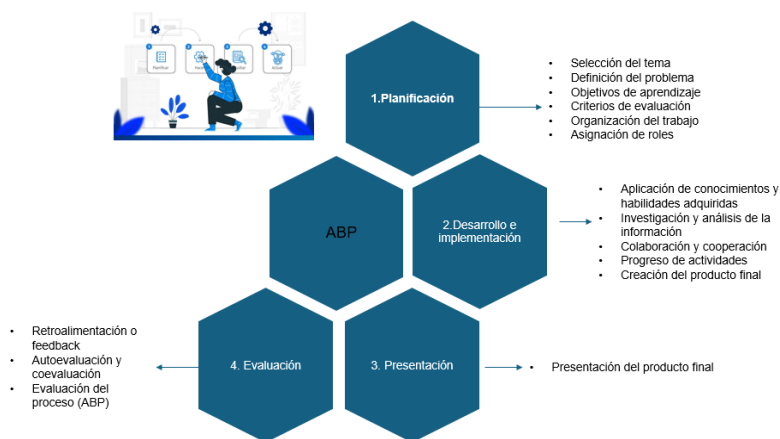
Planificar

1.Planificación

- Selección del tema
- Definición del problema
- Objetivos de aprendizaje
- Criterios de evaluación
- Organización del trabajo
- Asignación de roles

ABP

2.Desarrollo e implementación

- Aplicación de conocimientos y habilidades adquiridas
- Investigación y análisis de la información
- Colaboración y cooperación
- Progreso de actividades
- Creación del producto final

- Retroalimentación o feedback
- Autoevaluación y coevaluación
- Evaluación del proceso (ABP)

4. Evaluación

3. Presentación

- Presentación del producto final